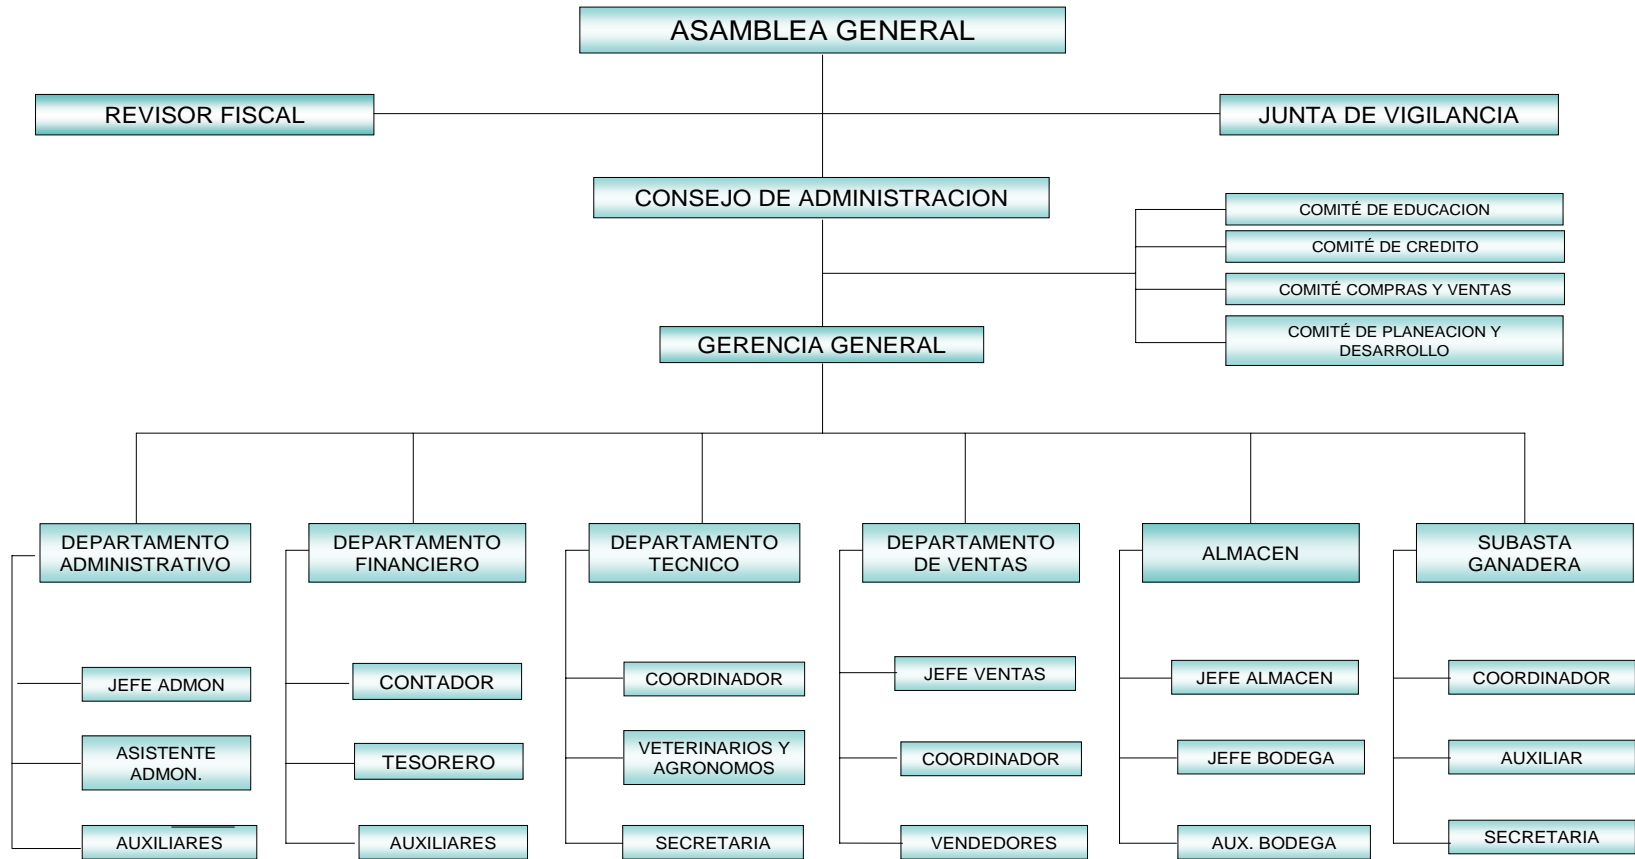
ASAMBLEA GENERAL

REVISOR FISCAL

JUNTA DE VIGILANCIA

CONSEJO DE ADMINISTRACION

COMITÉ DE EDUCACION

COMITÉ DE CREDITO

COMITÉ COMPRAS Y VENTAS

COMITÉ DE PLANEACION Y DESARROLLO

GERENCIA GENERAL

DEPARTAMENTO ADMINISTRATIVO

JEFE ADMON

ASISTENTE ADMON.

AUXILIARES

DEPARTAMENTO FINANCIERO

CONTADOR

TESORERO

AUXILIARES

DEPARTAMENTO TECNICO

COORDINADOR

VETERINARIOS Y AGRONOMOS

SECRETARIA

DEPARTAMENTO DE VENTAS

JEFE VENTAS

COORDINADOR

VENDEDORES

ALMACEN

JEFE ALMACEN

JEFE BODEGA

AUX. BODEGA

SUBASTA GANADERA

COORDINADOR

AUXILIAR

SECRETARIA